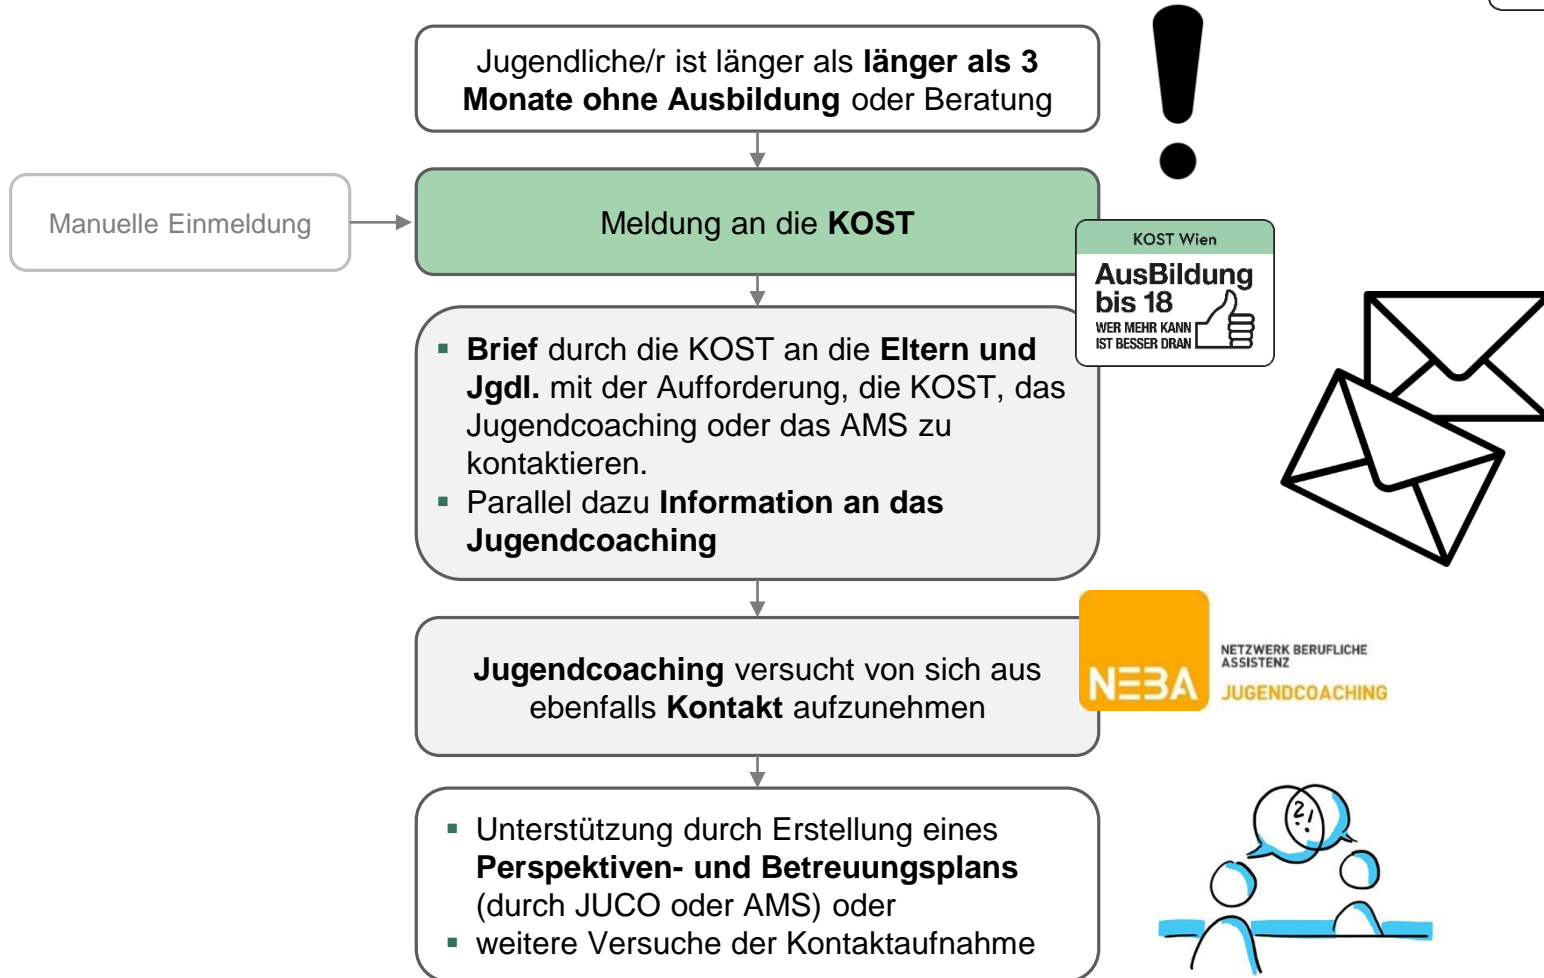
Jugendliche/r ist länger als **länger als 3 Monate ohne Ausbildung** oder Beratung

Manuelle Einmeldung

Meldung an die **KOST**

KOST Wien

AusBildung bis 18

WER MEHR KANN IST BESSER DRAN

▪ **Brief** durch die KOST an die **Eltern und Jgdl.** mit der Aufforderung, die KOST, das Jugendcoaching oder das AMS zu kontaktieren.
▪ Parallel dazu **Information an das Jugendcoaching**

**Jugendcoaching** versucht von sich aus ebenfalls **Kontakt** aufzunehmen

NEBA

NETZWERK BERUFLICHE ASSISTENZ

JUGENDCOACHING

▪ Unterstützung durch Erstellung eines **Perspektiven- und Betreuungsplans** (durch JUCO oder AMS) oder
▪ weitere Versuche der Kontaktaufnahme